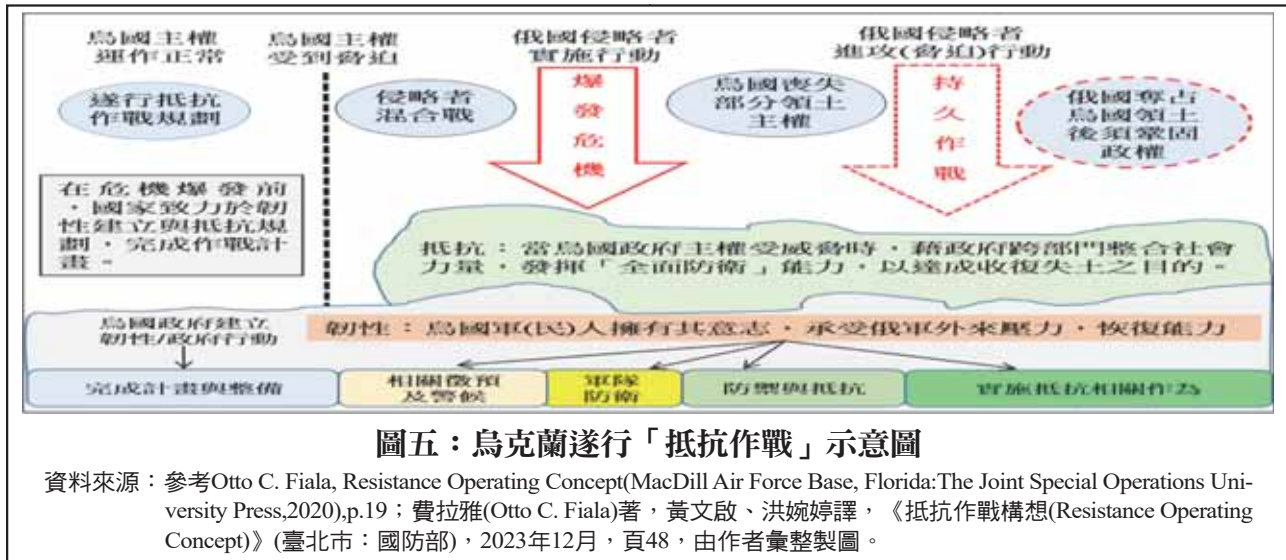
烏國主權
運作正常

烏國主權
受到脅迫

俄國侵略者
實施行動

俄國侵略者
進攻(脅迫)行動

遂行抵抗
作戰規劃

侵略者
混合戰

爆
發
危
機

烏國喪失
部分領土
主權

持
久
作
戰

俄國奪占
烏國領土
後須鞏固
政權

在危機爆發前，國家致力於韌性建立與抵抗規劃，完成作戰計畫。

抵抗：當烏國政府主權受威脅時，藉政府跨部門整合社會力量，發揮「全面防衛」能力，以達成收復失土之目的。

烏國政府建立
韌性/政府行動

韌性：烏國軍(民)人擁有其意志，承受俄軍外來壓力，恢復能力

完成計畫與整備

相關徵預
及警候

軍隊
防衛

防禦與抵抗

實施抵抗相關作為

圖五：烏克蘭遂行「抵抗作戰」示意圖

資料來源：參考Otto C. Fiala, Resistance Operating Concept(MacDill Air Force Base, Florida:The Joint Special Operations University Press,2020),p.19；費拉雅(Otto C. Fiala)著，黃文啟、洪婉婷譯，《抵抗作戰構想(Resistance Operating Concept)》(臺北市：國防部)，2023年12月，頁48，由作者彙整製圖。